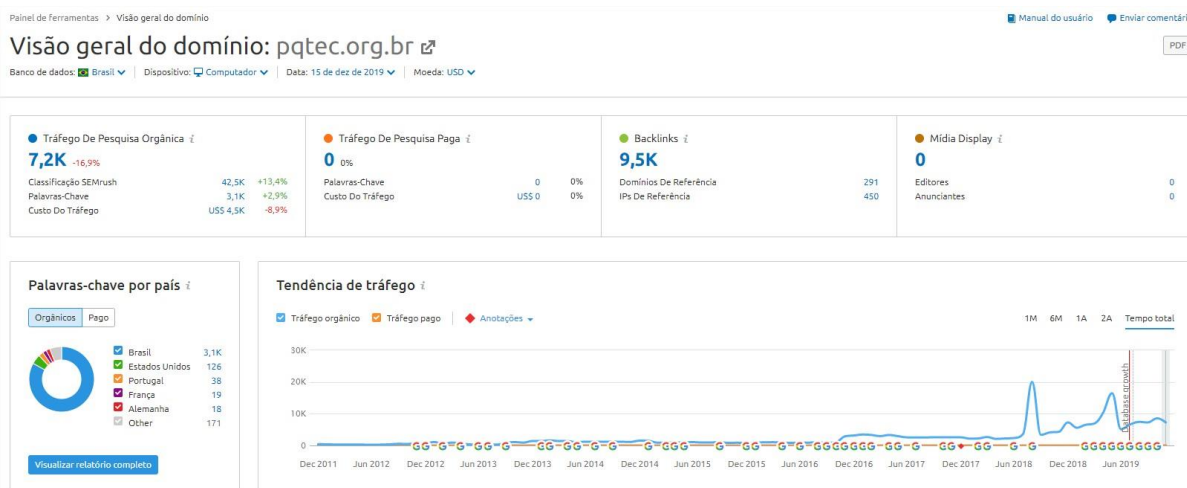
Painel de ferramentas > Visão geral do domínio

Manual do usuário   Enviar comentári

Visão geral do domínio: pqtec.org.br

PDF

Banco de dados: Brasil | Dispositivo: Computador | Data: 15 de dez de 2019 | Moeda: USD

Tráfego De Pesquisa Orgânica
7,2K -16,9%
Classificação SEMrush 42,5K +13,4%
Palavras-Chave 3,1K +2,9%
Custo Do Tráfego US$ 4,5K -8,9%

Tráfego De Pesquisa Paga
0 0%
Palavras-Chave 0 0%
Custo Do Tráfego US$ 0 0%

Backlinks
9,5K
Domínios De Referência 291
IPs De Referência 450

Mídia Display
0
Editores 0
Anunciantes 0

Palavras-chave por país
Orgânicos Pago

| | |
|---|---|
| Brasil | 3,1K |
| Estados Unidos | 126 |
| Portugal | 38 |
| França | 19 |
| Alemanha | 18 |
| Other | 171 |

Visualizar relatório completo

Tendência de tráfego
Tráfego orgânico   Tráfego pago   Anotações
1M 6M 1A 2A Tempo total

30K
20K
10K
0

Database growth

Dec 2011 Jun 2012 Dec 2012 Jun 2013 Dec 2013 Jun 2014 Dec 2014 Jun 2015 Dec 2015 Jun 2016 Dec 2016 Jun 2017 Dec 2017 Jun 2018 Dec 2018 Jun 2019